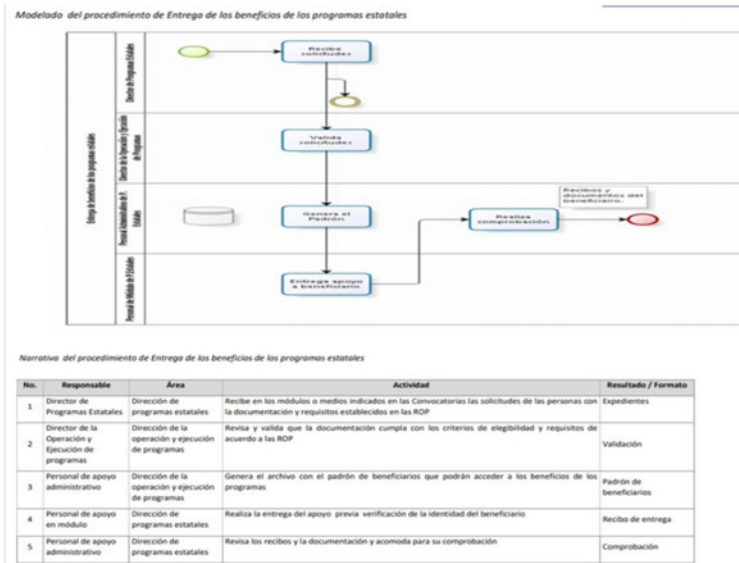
Modelado del procedimiento de Entrega de los beneficios de los programas estatales

Entrega de beneficios de los programas estatales

Director de Programas Estatales

Director de la Operación y Ejecución de Programas

Personal Administrativo de P. Estatales

Personal de Módulos de P. Estatales

Recibe solicitudes

Valida solicitudes

Genera el Padrón

Entrega apoyo a beneficiario

Realiza comprobación

Recibos y documentos del beneficiario.

Narrativa del procedimiento de Entrega de los beneficios de los programas estatales

| No. | Responsable | Área | Actividad | Resultado / Formato |
|---|---|---|---|---|
| 1 | Director de Programas Estatales | Dirección de programas estatales | Recibe en los módulos o medios indicados en las Convocatorias las solicitudes de las personas con la documentación y requisitos establecidos en las ROP | Expedientes |
| 2 | Director de la Operación y Ejecución de programas | Dirección de la operación y ejecución de programas | Revisa y valida que la documentación cumpla con los criterios de elegibilidad y requisitos de acuerdo a las ROP | Validación |
| 3 | Personal de apoyo administrativo | Dirección de la operación y ejecución de programas | Genera el archivo con el padrón de beneficiarios que podrán acceder a los beneficios de los programas | Padrón de beneficiarios |
| 4 | Personal de apoyo en módulo | Dirección de programas estatales | Realiza la entrega del apoyo previa verificación de la identidad del beneficiario | Recibo de entrega |
| 5 | Personal de apoyo administrativo | Dirección de programas estatales | Revisa los recibos y la documentación y acomoda para su comprobación | Comprobación |